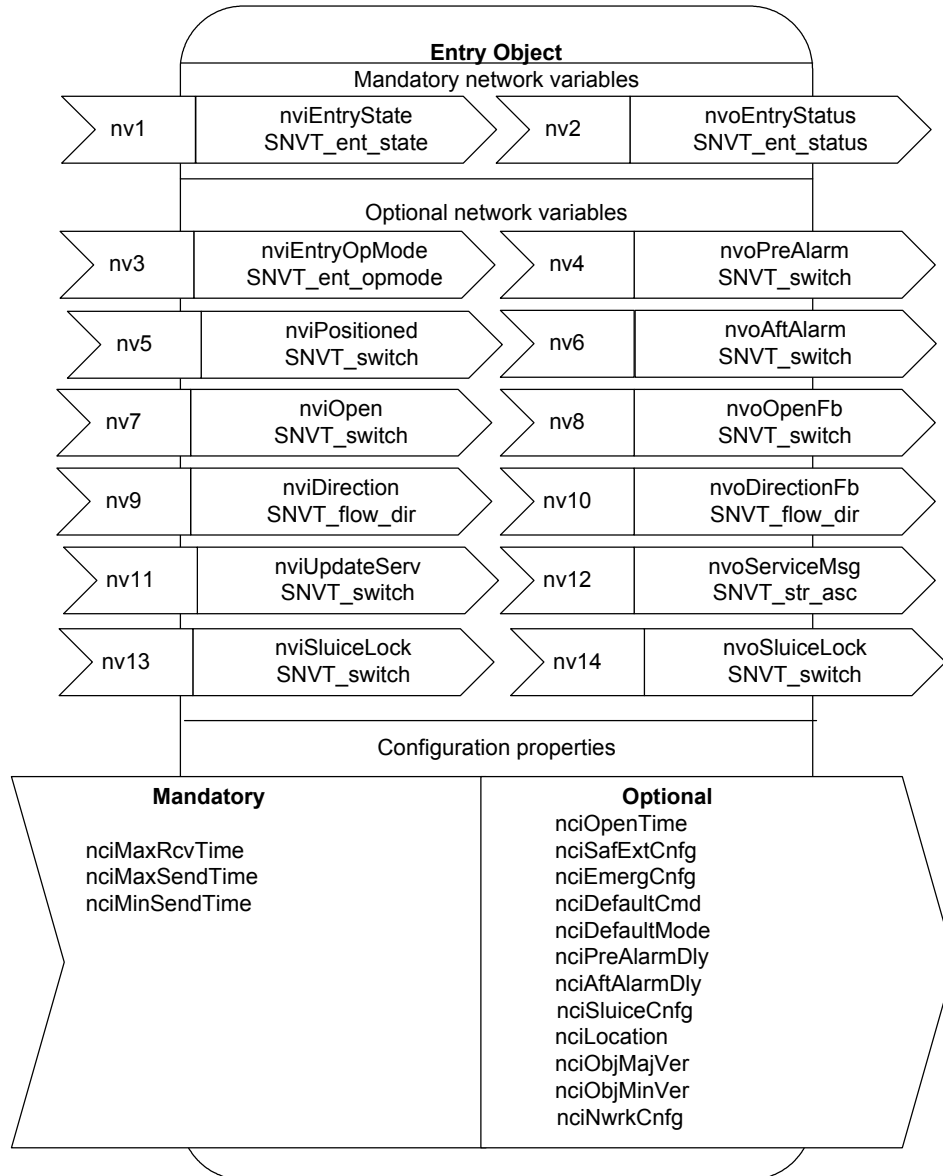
Entry Object
Mandatory network variables

nv1 nviEntryState SNVT_ent_state

nv2 nvoEntryStatus SNVT_ent_status

Optional network variables

nv3 nviEntryOpMode SNVT_ent_opmode

nv4 nvoPreAlarm SNVT_switch

nv5 nviPositioned SNVT_switch

nv6 nvoAftAlarm SNVT_switch

nv7 nviOpen SNVT_switch

nv8 nvoOpenFb SNVT_switch

nv9 nviDirection SNVT_flow_dir

nv10 nvoDirectionFb SNVT_flow_dir

nv11 nviUpdateServ SNVT_switch

nv12 nvoServiceMsg SNVT_str_asc

nv13 nviSluiceLock SNVT_switch

nv14 nvoSluiceLock SNVT_switch

Configuration properties

Mandatory

nciMaxRcvTime
nciMaxSendTime
nciMinSendTime

Optional
nciOpenTime
nciSafExtCnfg
nciEmergCnfg
nciDefaultCmd
nciDefaultMode
nciPreAlarmDly
nciAftAlarmDly
nciSluiceCnfg
nciLocation
nciObjMajVer
nciObjMinVer
nciNwrkCnfg